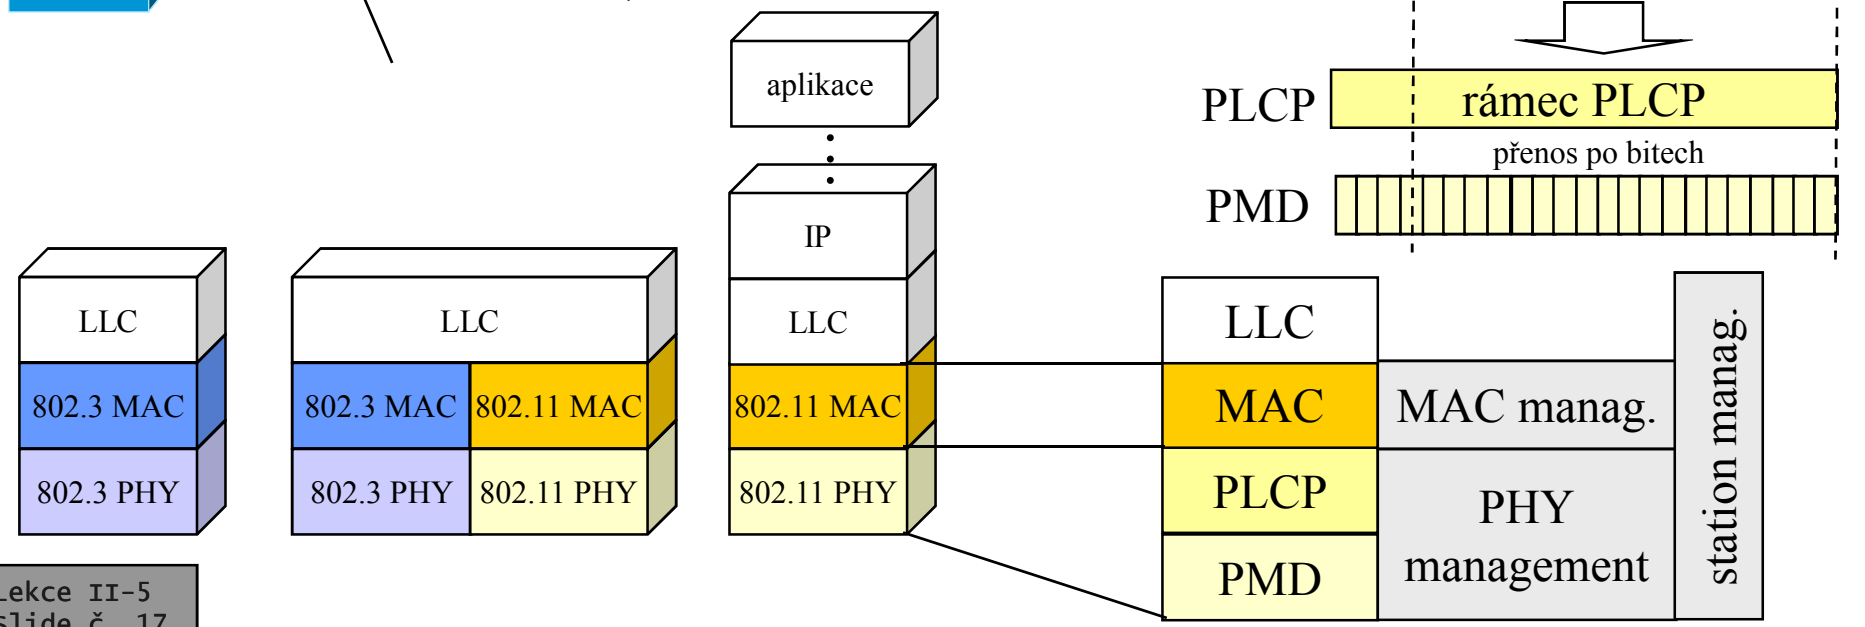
aplikace

PLCP

rámec PLCP

přenos po bitech

PMD

IP

LLC

LLC

LLC

LLC

802.3 MAC

802.3 MAC

802.11 MAC

802.11 MAC

MAC

MAC manag.

station manag.

802.3 PHY

802.3 PHY

802.11 PHY

802.11 PHY

PLCP

PHY management

PMD

Lekce II-5
Slide č. 17